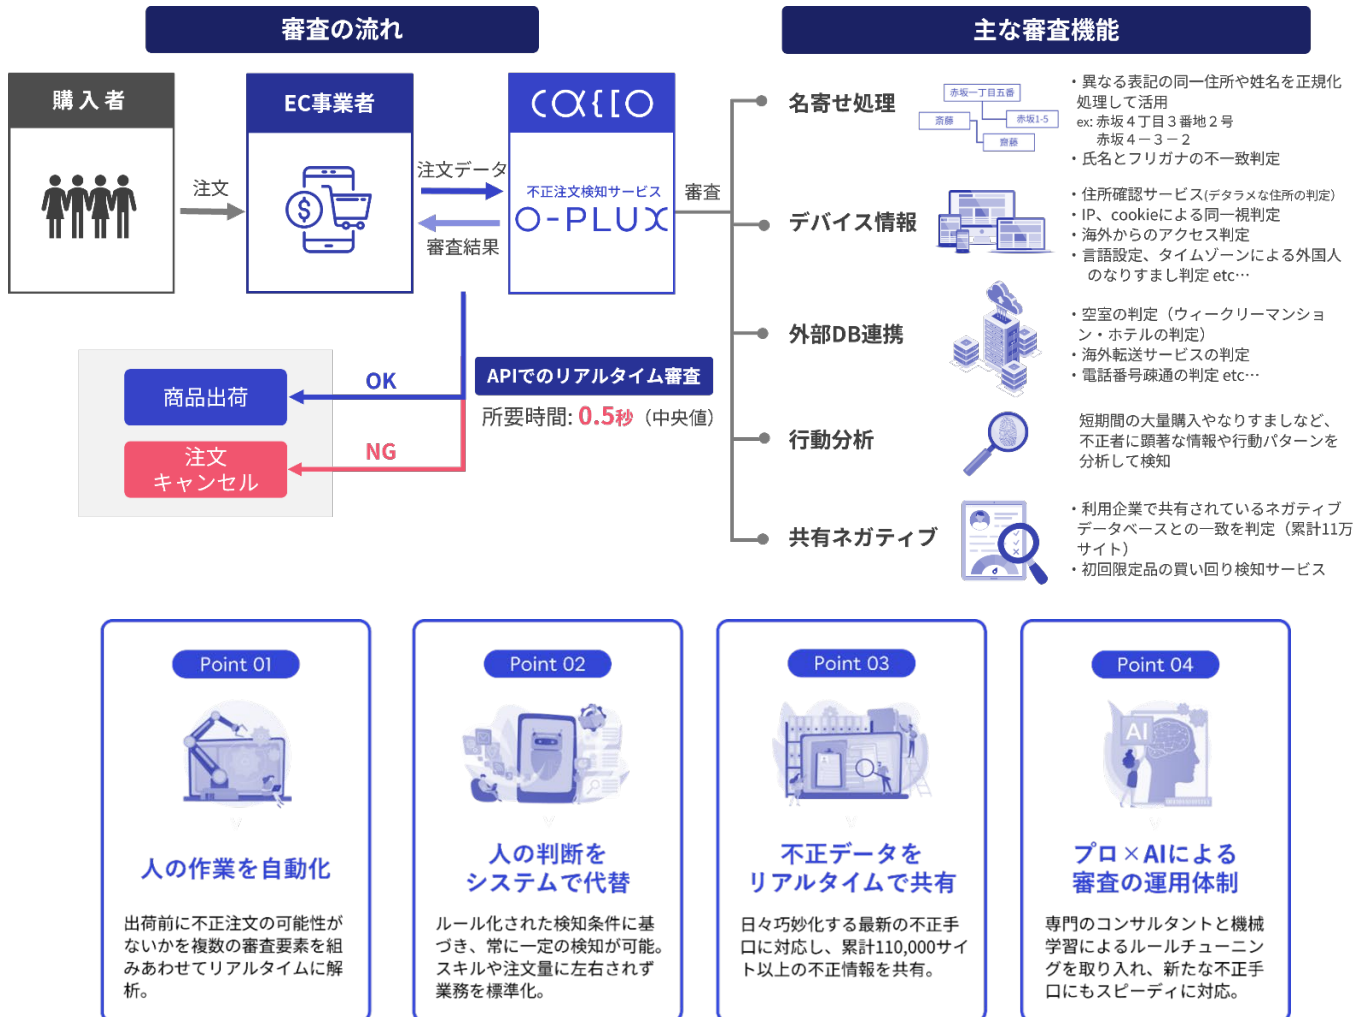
審査の流れ

購入者

注文

EC事業者

注文データ

審査結果

caulis

不正注文検知サービス

O-PLUX

審査

APIでのリアルタイム審査

所要時間: 0.5秒（中央値）

OK

商品出荷

NG

注文
キャンセル

主な審査機能

名寄せ処理

赤坂一丁目五番

斎藤

赤坂1-5

齋藤

・異なる表記の同一住所や姓名を正規化処理して活用
ex: 赤坂４丁目３番地２号
赤坂４－３－２
・氏名とフリガナの不一致判定

デバイス情報

・住所確認サービス(デタラメな住所の判定)
・IP、cookieによる同一視判定
・海外からのアクセス判定
・言語設定、タイムゾーンによる外国人のなりすまし判定 etc…

外部DB連携

・空室の判定（ウィークリーマンション・ホテルの判定）
・海外転送サービスの判定
・電話番号疎通の判定 etc…

行動分析

短期間の大量購入やなりすましなど、不正者に顕著な情報や行動パターンを分析して検知

共有ネガティブ

・利用企業で共有されているネガティブデータベースとの一致を判定（累計11万サイト）
・初回限定品の買い回り検知サービス

Point 01

人の作業を自動化

出荷前に不正注文の可能性がないかを複数の審査要素を組みあわせてリアルタイムに解析。

Point 02

人の判断を
システムで代替

ルール化された検知条件に基づき、常に一定の検知が可能。スキルや注文量に左右されず業務を標準化。

Point 03

不正データを
リアルタイムで共有

日々巧妙化する最新の不正手口に対応し、累計110,000サイト以上の不正情報を共有。

Point 04

AI

プロ×AIによる
審査の運用体制

専門のコンサルタントと機械学習によるルールチューニングを取り入れ、新たな不正手口にもスピーディに対応。